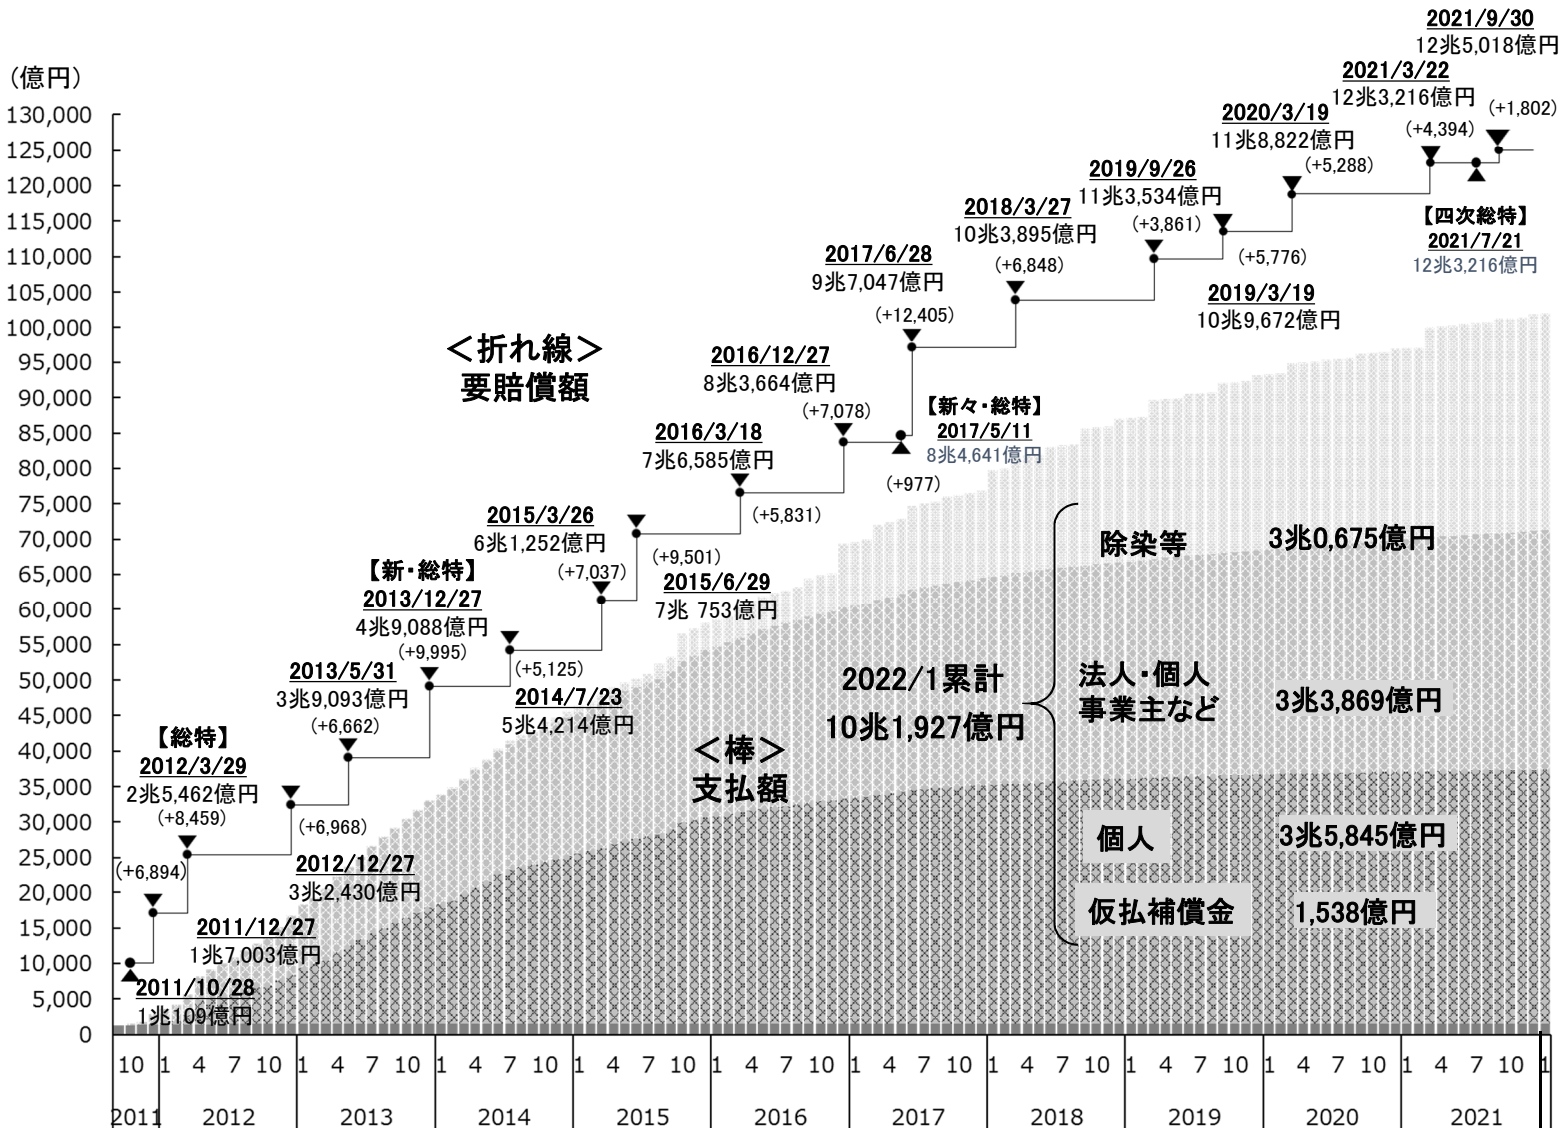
(億円)
130,000
125,000
120,000
115,000
110,000
105,000
100,000
95,000
90,000
85,000
80,000
75,000
70,000
65,000
60,000
55,000
50,000
45,000
40,000
35,000
30,000
25,000
20,000
15,000
10,000
5,000
0

2021/9/30
12兆5,018億円

2021/3/22
12兆3,216億円

(+1,802)

2020/3/19
11兆8,822億円

(+4,394)

(+5,288)

2019/9/26
11兆3,534億円

【四次総特】
2021/7/21
12兆3,216億円

2018/3/27
10兆3,895億円

(+3,861)

(+5,776)

2017/6/28
9兆7,047億円

(+6,848)

2019/3/19
10兆9,672億円

(+12,405)

<折れ線>
要賠償額

2016/12/27
8兆3,664億円

(+7,078)

【新々・総特】
2017/5/11
8兆4,641億円

2016/3/18
7兆6,585億円

(+977)

2015/3/26
6兆1,252億円

(+5,831)

(+9,501)

【新・総特】
2013/12/27
4兆9,088億円

(+7,037)

2015/6/29
7兆 753億円

(+9,995)

(+5,125)

2013/5/31
3兆9,093億円

2014/7/23
5兆4,214億円

(+6,662)

【総特】
2012/3/29
2兆5,462億円

(+8,459)

<棒>
支払額

(+6,968)

(+6,894)

2012/12/27
3兆2,430億円

2011/12/27
1兆7,003億円

2011/10/28
1兆109億円

2022/1累計
10兆1,927億円

除染等 3兆0,675億円
法人・個人事業主など 3兆3,869億円
個人 3兆5,845億円
仮払補償金 1,538億円

10 1 4 7 10 1 4 7 10 1 4 7 10 1 4 7 10 1 4 7 10 1 4 7 10 1 4 7 10 1 4 7 10 1 4 7 10 1 4 7 10 1
2011 2012 2013 2014 2015 2016 2017 2018 2019 2020 2021